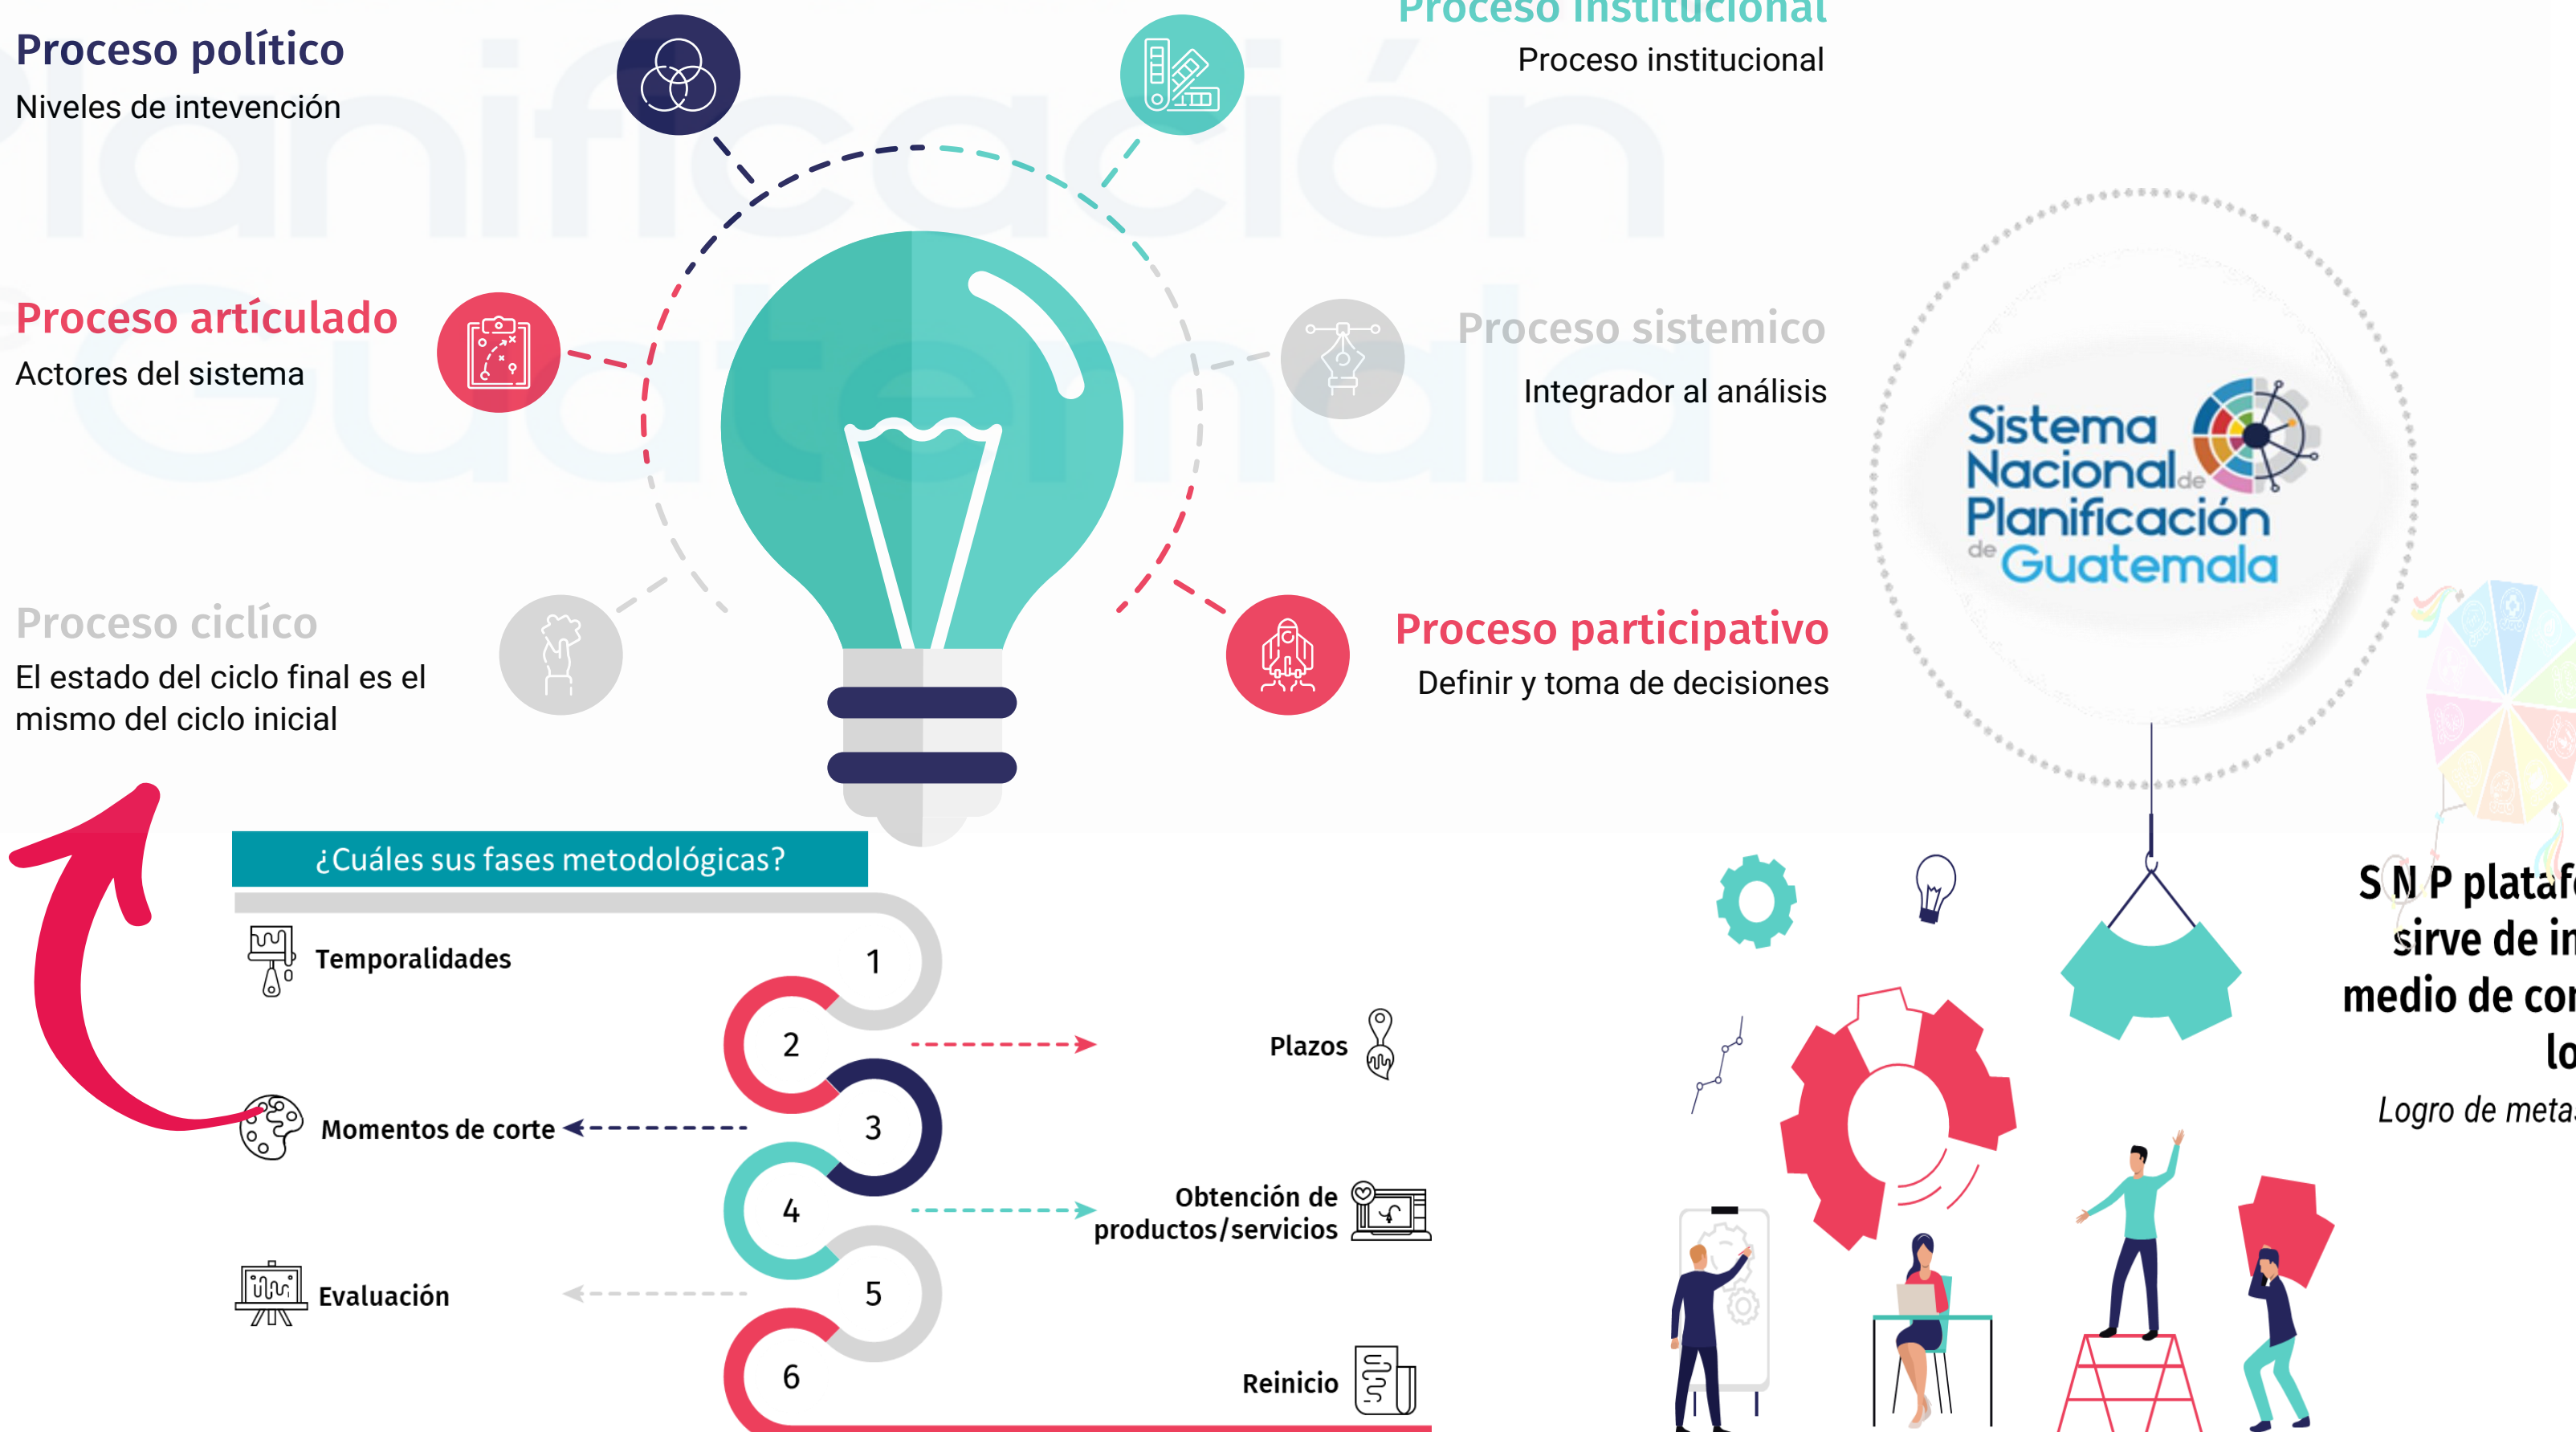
Proceso político
Niveles de intevención

Proceso institucional
Proceso institucional

Proceso articulado
Actores del sistema

Proceso sistemico
Integrador al análisis

Sistema Nacional de Planificación de Guatemala

Proceso ciclíco
El estado del ciclo final es el mismo del ciclo inicial

Proceso participativo
Definir y toma de decisiones

¿Cuáles sus fases metodológicas?

Temporalidades
1
2
Plazos
3
Momentos de corte
4
Obtención de productos/servicios
5
Evaluación
6
Reinicio

S N P plataf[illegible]
sirve de in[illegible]
medio de co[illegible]
lo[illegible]
Logro de meta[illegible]